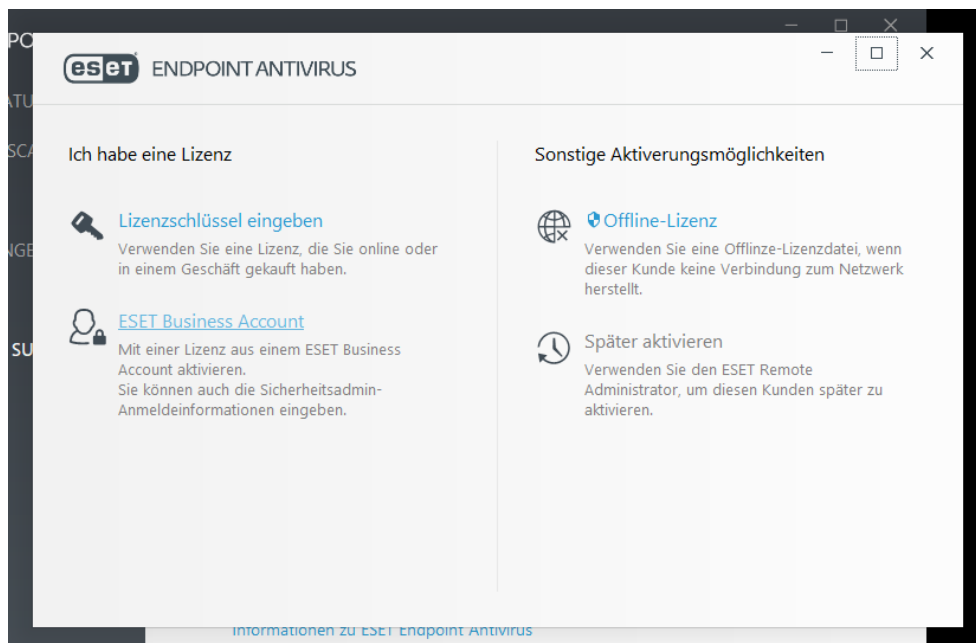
PO
ATU
SCA
NGE
SU

eset ENDPOINT ANTIVIRUS

Ich habe eine Lizenz

Lizenzschlüssel eingeben
Verwenden Sie eine Lizenz, die Sie online oder in einem Geschäft gekauft haben.

ESET Business Account
Mit einer Lizenz aus einem ESET Business Account aktivieren.
Sie können auch die Sicherheitsadmin-Anmeldeinformationen eingeben.

Sonstige Aktivierungsmöglichkeiten

Offline-Lizenz
Verwenden Sie eine Offlinze-Lizenzdatei, wenn dieser Kunde keine Verbindung zum Netzwerk herstellt.

Später aktivieren
Verwenden Sie den ESET Remote Administrator, um diesen Kunden später zu aktivieren.

Informationen zu ESET Endpoint Antivirus